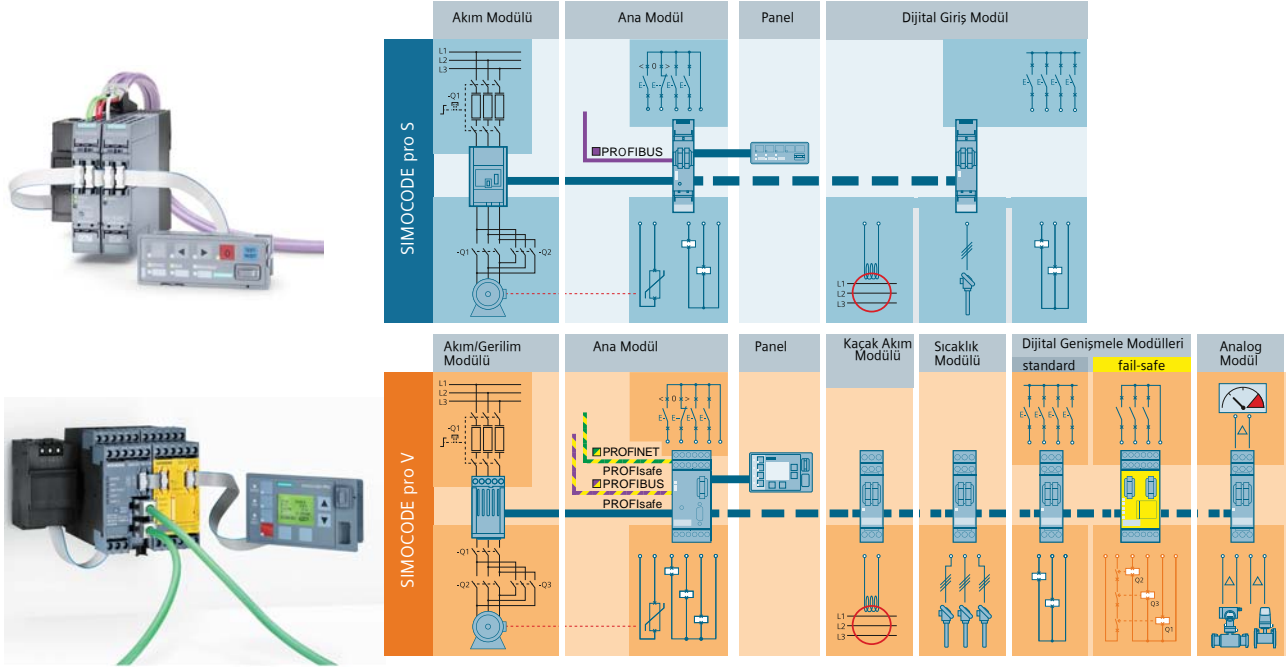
Akım Modülü

Ana Modül

Panel

Dijital Giriş Modül

SIMOCODE pro S

L1
L2
L3

-Q1

PROFIBUS

-Q1

-Q2

L1
L2
L3

Akım/Gerilim Modülü

Ana Modül

Panel

Kaçak Akım Modülü

Sıcaklık Modülü

Dijital Genişmele Modülleri

standard

fail-safe

Analog Modül

SIMOCODE pro V

L1
L2
L3

-Q1

PROFINET
PROFIsafe
PROFIBUS
PROFIsafe

-Q1

-Q2

-Q3

L1
L2
L3

Q2

Q3

Q1